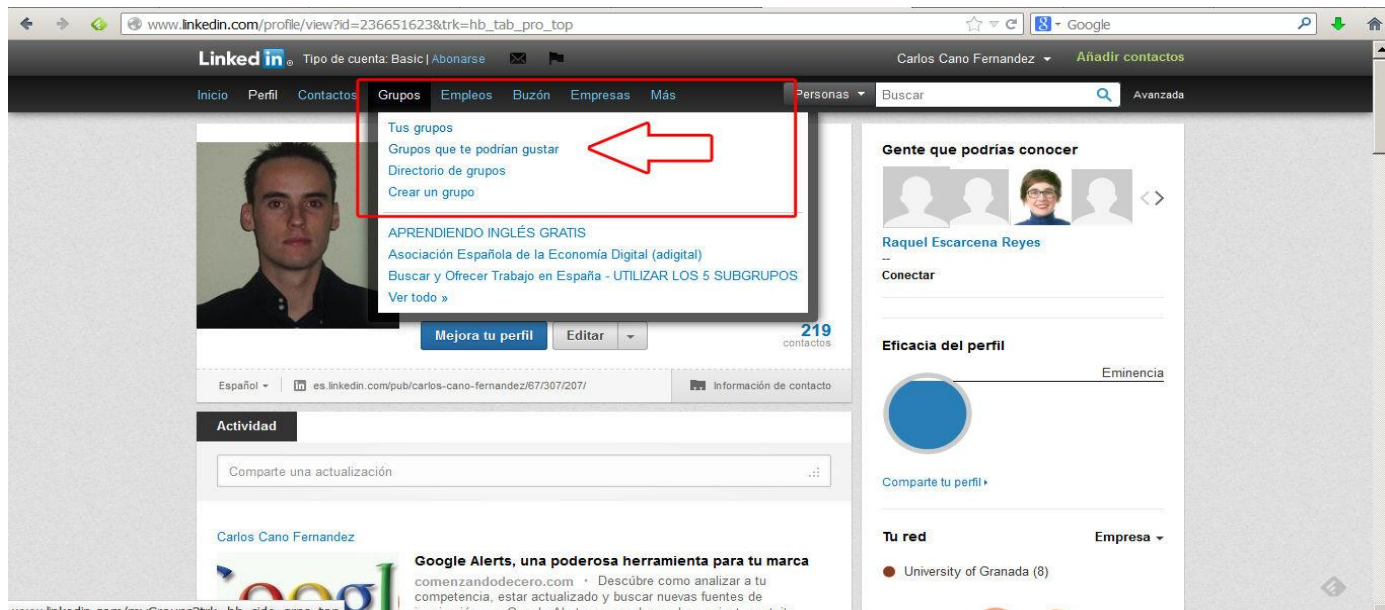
www.linkedin.com/profile/view?id=236651623&trk=hb_tab_pro_top

Google

Linked in. Tipo de cuenta: Basic | Abonarse

Carlos Cano Fernandez ▾ Añadir contactos

Inicio Perfil Contactos Grupos Empleos Buzón Empresas Más

Personas ▾ Buscar Avanzada

Tus grupos
Grupos que te podrían gustar
Directorio de grupos
Crear un grupo

APRENDIENDO INGLÉS GRATIS
Asociación Española de la Economía Digital (adigital)
Buscar y Ofrecer Trabajo en España - UTILIZAR LOS 5 SUBGRUPOS
Ver todo »

Mejora tu perfil Editar ▾

219
contactos

Español ▾ es.linkedin.com/pub/carlos-cano-fernandez/67/307/207/ Información de contacto

Actividad

Comparte una actualización

Carlos Cano Fernandez

Google Alerts, una poderosa herramienta para tu marca
comenzandodecero.com · Descúbre como analizar a tu competencia, estar actualizado y buscar nuevas fuentes de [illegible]

Gente que podrías conocer

Raquel Escarcena Reyes
--
Conectar

Eficacia del perfil

Eminencia

Comparte tu perfil ▸

Tu red Empresa ▾

University of Granada (8)

www.linkedin.com/myGroups?trk=hb_side_grps_top